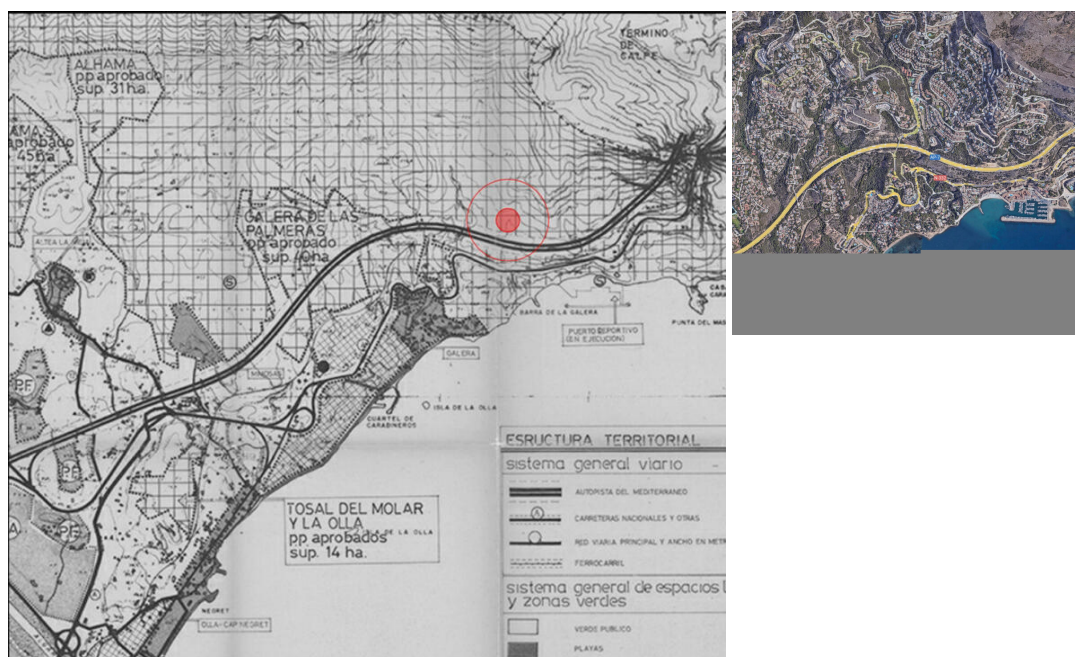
TERMINO DE CALPE

ALHAMA
pp aprobado
sup. 31ha.

AMAS
aprobado
45ha

GALERA DE LAS PALMERAS
pp aprobado
sup. 10ha

ALTEA LA

PF

PF

PE

A

S

S

BARRA DE LA GALERA

PUERTO DEPORTIVO
(EN EJECUCION)

PUNTA DEL MASCARAT

CAS

GALERA

CUARTEL DE CARABINEROS

ISLA DE LA OLLA

TOSAL DEL MOLAR
Y LA OLLA
pp aprobados
sup. 14 ha.

DE LA OLLA

NEGRET

OLLA-CAP NEGRET

ESRUCTURA TERRITORIAL

sistema general viario

AUTOPISTA DEL MEDITERRANEO

CARRETERAS NACIONALES Y OTRAS

RED VIARIA PRINCIPAL Y ANCHO EN METR

FERROCARRIL

sistema general de espacios l
y zonas verdes

VERDE PUBLICO

PLAYAS